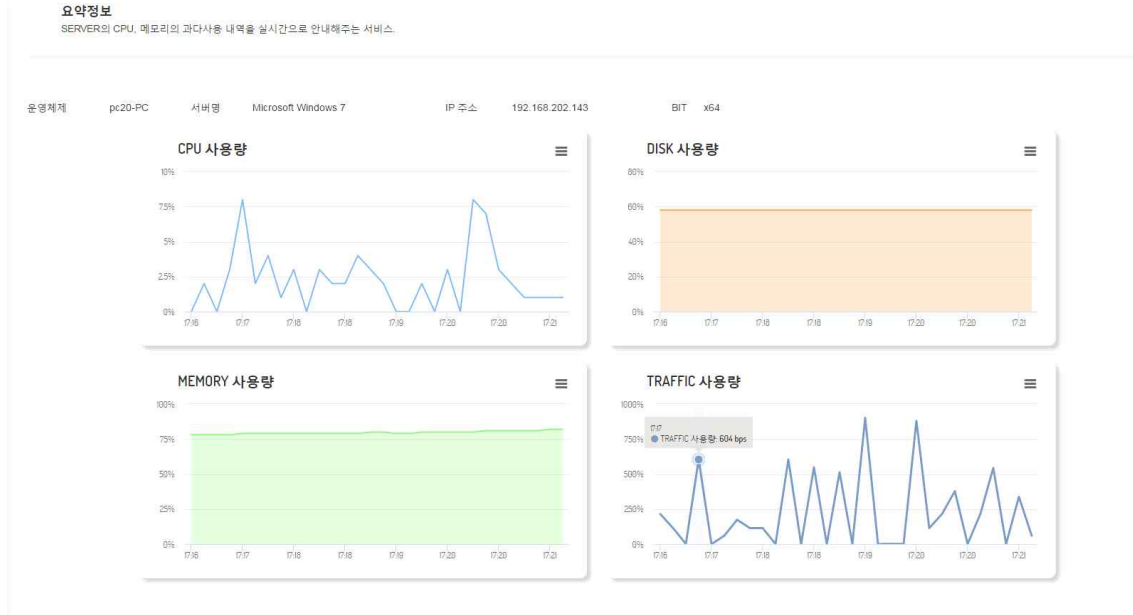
요약정보
SERVER의 CPU, 메모리의 과다사용 내역을 실시간으로 안내해주는 서비스.

운영체제 pc20-PC 서버명 Microsoft Windows 7 IP 주소 192.168.202.143 BIT x64

CPU 사용량
10%
7.5%
5%
2.5%
0%
17:16 17:17 17:18 17:18 17:19 17:20 17:20 17:21

DISK 사용량
80%
60%
40%
20%
0%
17:16 17:17 17:18 17:18 17:19 17:20 17:20 17:21

MEMORY 사용량
100%
75%
50%
25%
0%
17:16 17:17 17:18 17:18 17:19 17:20 17:20 17:21

TRAFFIC 사용량
1000%
750%
500%
250%
0%
17:17
● TRAFFIC 사용량: 604 bps
17:16 17:17 17:18 17:18 17:19 17:20 17:20 17:21